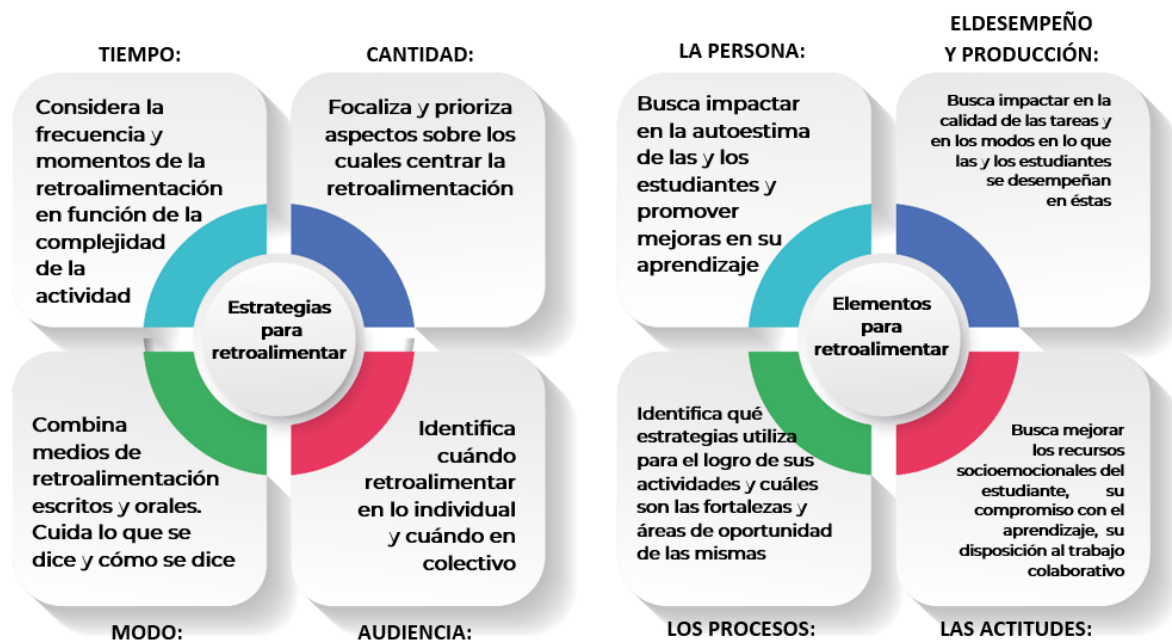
TIEMPO:

CANTIDAD:

Considera la frecuencia y momentos de la retroalimentación en función de la complejidad de la actividad

Focaliza y prioriza aspectos sobre los cuales centrar la retroalimentación

Estrategias para retroalimentar

Combina medios de retroalimentación escritos y orales. Cuida lo que se dice y cómo se dice

Identifica cuándo retroalimentar en lo individual y cuándo en colectivo

MODO:

AUDIENCIA:

LA PERSONA:

ELDESEMPEÑO Y PRODUCCIÓN:

Busca impactar en la autoestima de las y los estudiantes y promover mejoras en su aprendizaje

Busca impactar en la calidad de las tareas y en los modos en lo que las y los estudiantes se desempeñan en éstas

Elementos para retroalimentar

Identifica qué estrategias utiliza para el logro de sus actividades y cuáles son las fortalezas y áreas de oportunidad de las mismas

Busca mejorar los recursos socioemocionales del estudiante, su compromiso con el aprendizaje, su disposición al trabajo colaborativo

LOS PROCESOS:

LAS ACTITUDES: